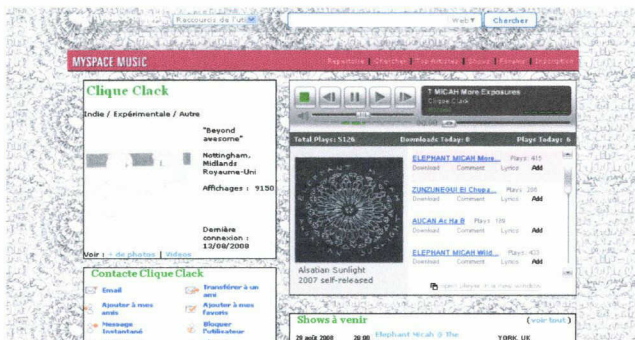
Raccourcis de l'uti

Web ▾ Chercher

MYSPACE MUSIC

Répertoire | Chercher | Top Artistes | Shows | Forums | Inscription

Clique Clack

Indie / Expérimentale / Autre

"Beyond awesome"

Nottingham, Midlands Royaume-Uni

Affichages : 9150

Dernière connexion : 13/08/2008

Voir : + de photos | Vidéos

Contacte Clique Clack

Email

Transférer à un ami

Ajouter à mes amis

Ajouter à mes favoris

Message Instantané

Bloquer l'utilisateur

7 MICAH More Exposures
Clique Clack

Total Plays: 5126

Downloads Today: 0

Plays Today: 6

ELEPHANT MICAH More...
Plays: 415
Download Comment Lyrics Add

ZUNZUNEGUI El Chupa...
Plays: 208
Download Comment Lyrics Add

AUCAN Ac Hz B
Plays: 176
Download Comment Lyrics Add

ELEPHANT MICAH Wild...
Plays: 415
Download Comment Lyrics Add

Alsatian Sunlight
2007 self-released

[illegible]

Shows à venir

(voir tout)

20 août 2008 20:00 Elephant Micah @ The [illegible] YORK, UK